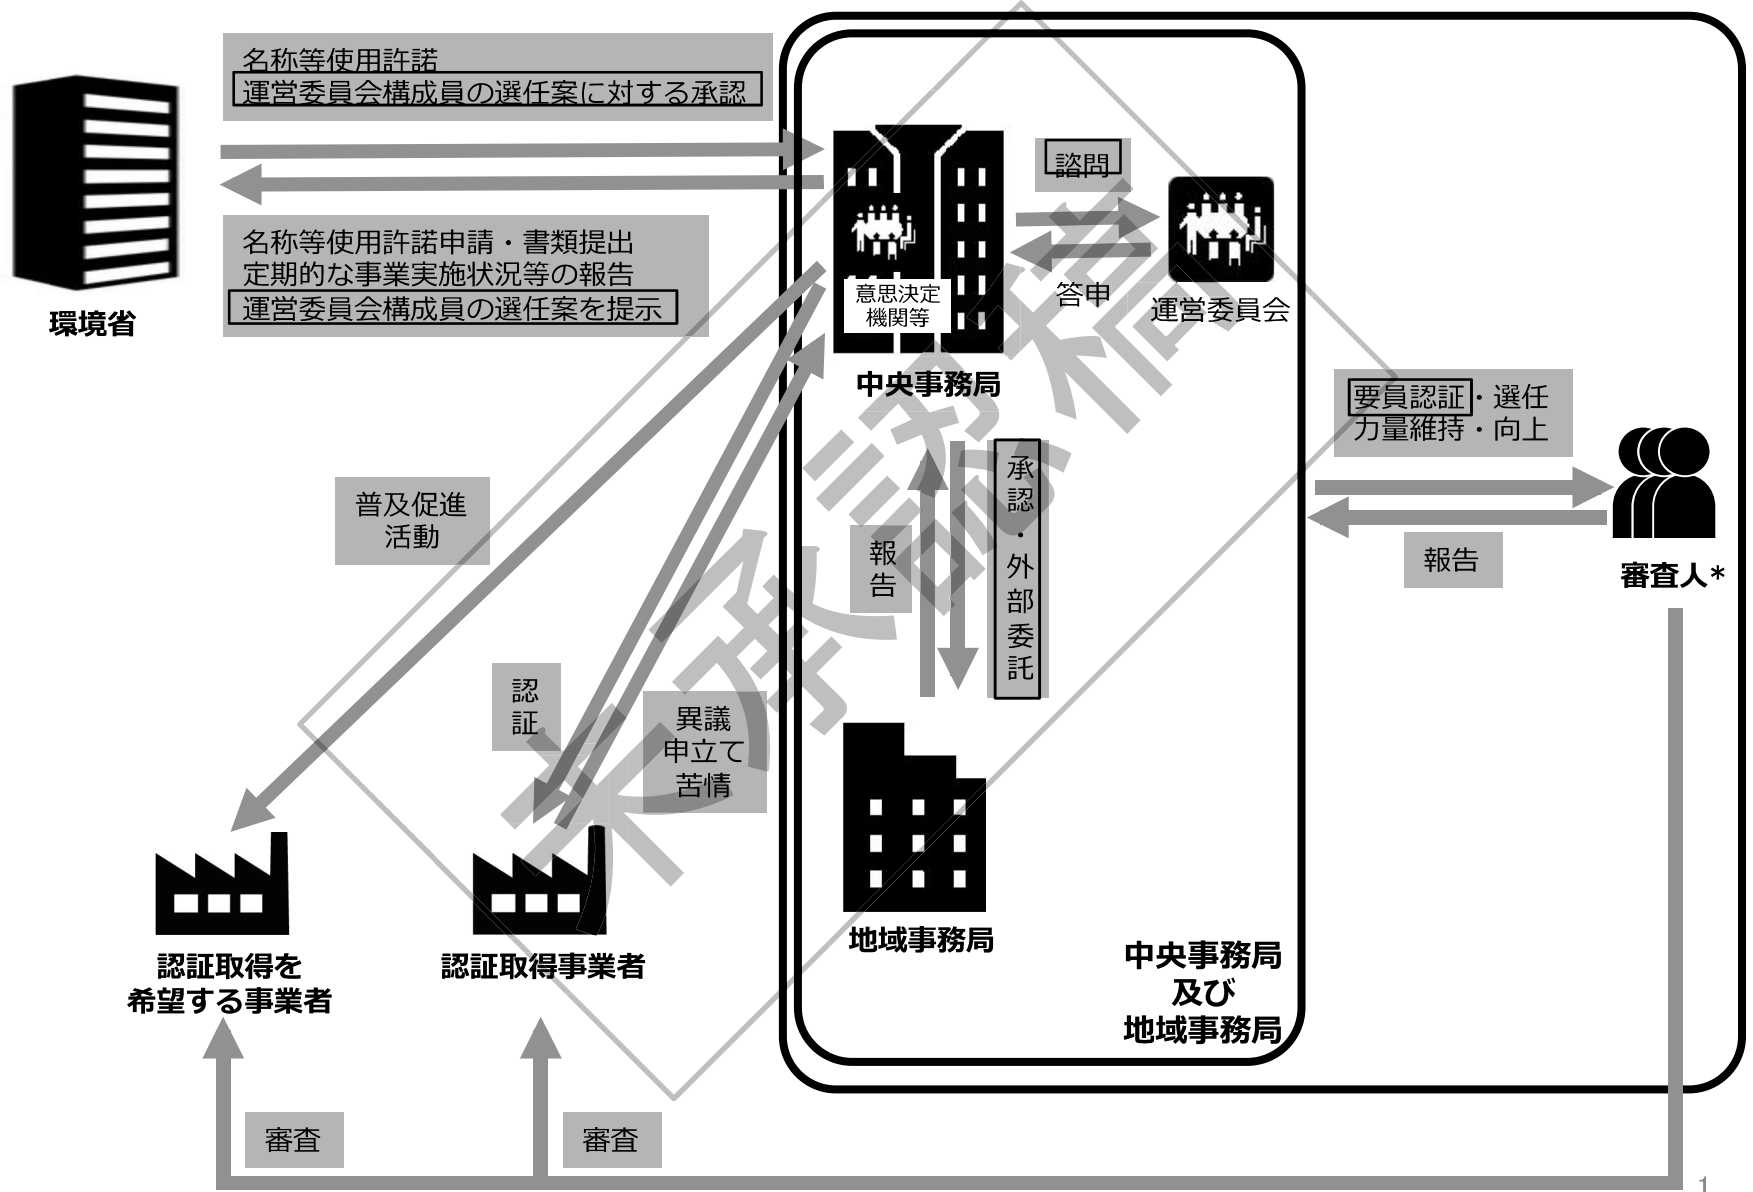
名称等使用許諾
運営委員会構成員の選任案に対する承認

名称等使用許諾申請・書類提出
定期的な事業実施状況等の報告
運営委員会構成員の選任案を提示

環境省

諮問

答申

意思決定機関等

運営委員会

中央事務局

要員認証・選任
力量維持・向上

審査人＊

報告

普及促進活動

報告

承認・外部委託

認証

異議申立て苦情

地域事務局

中央事務局及び地域事務局

認証取得を希望する事業者

認証取得事業者

審査

審査

未承認稿

1